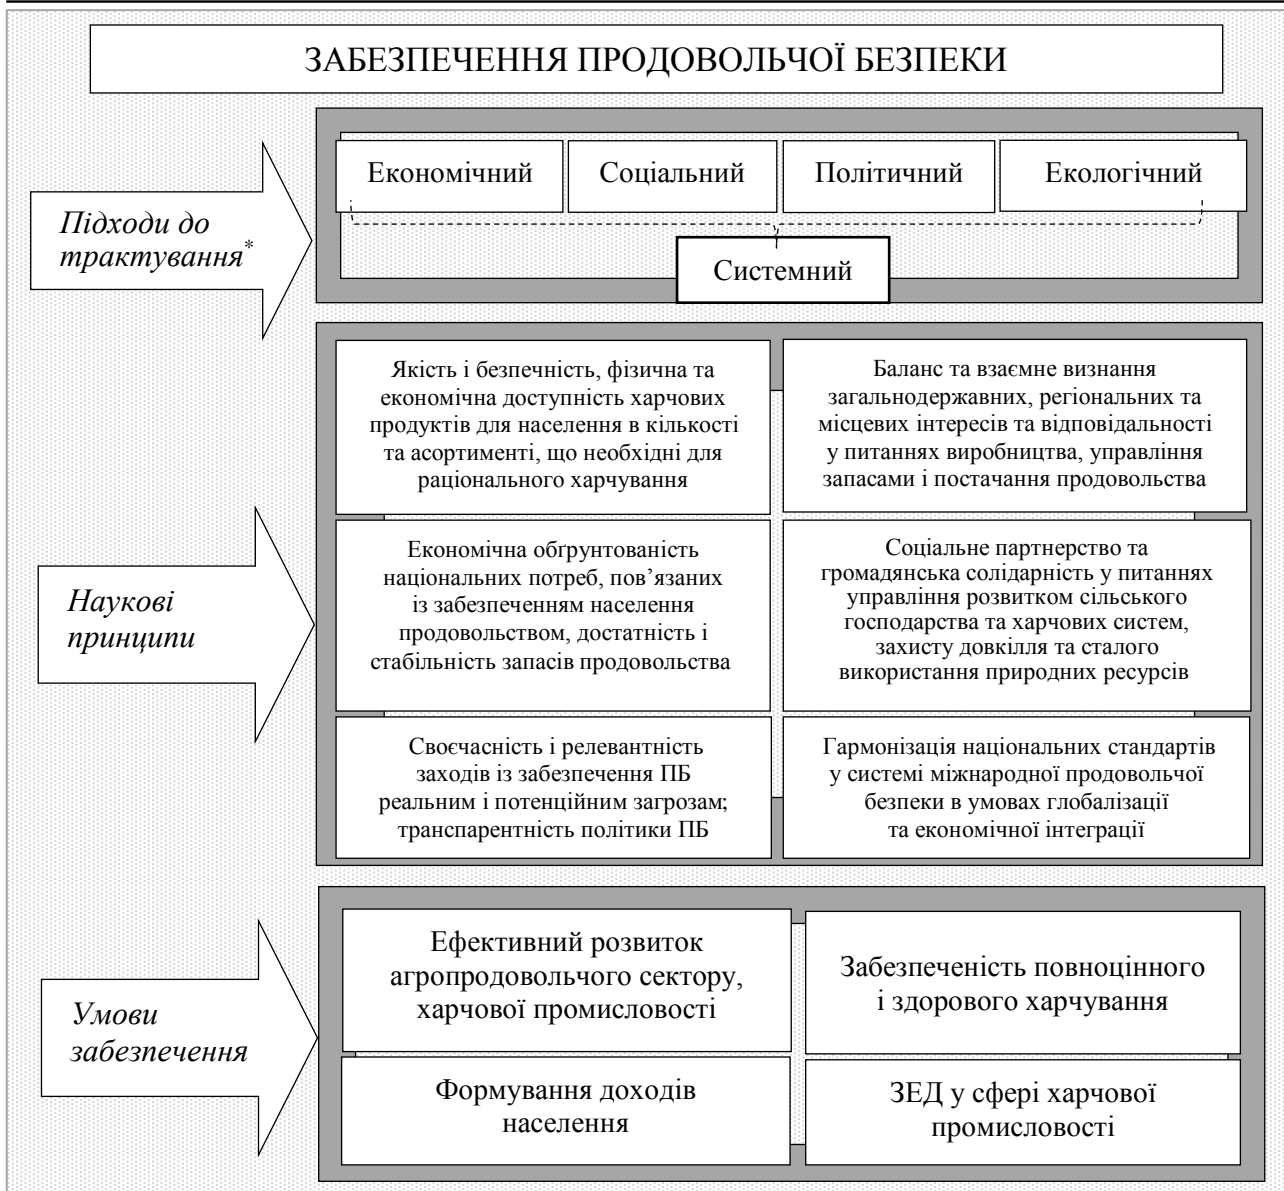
ЗАБЕЗПЕЧЕННЯ ПРОДОВОЛЬЧОЇ БЕЗПЕКИ

Підходи до трактування*

Економічний

Соціальний

Політичний

Екологічний

Системний

Наукові принципи

Якість і безпечність, фізична та економічна доступність харчових продуктів для населення в кількості та асортименті, що необхідні для раціонального харчування

Баланс та взаємне визнання загальнодержавних, регіональних та місцевих інтересів та відповідальності у питаннях виробництва, управління запасами і постачання продовольства

Економічна обґрунтованість національних потреб, пов'язаних із забезпеченням населення продовольством, достатність і стабільність запасів продовольства

Соціальне партнерство та громадянська солідарність у питаннях управління розвитком сільського господарства та харчових систем, захисту довкілля та сталого використання природних ресурсів

Своєчасність і релевантність заходів із забезпечення ПБ реальним і потенційним загрозам; транспарентність політики ПБ

Гармонізація національних стандартів у системі міжнародної продовольчої безпеки в умовах глобалізації та економічної інтеграції

Умови забезпечення

Ефективний розвиток агропродовольчого сектору, харчової промисловості

Забезпеченість повноцінного і здорового харчування

Формування доходів населення

ЗЕД у сфері харчової промисловості